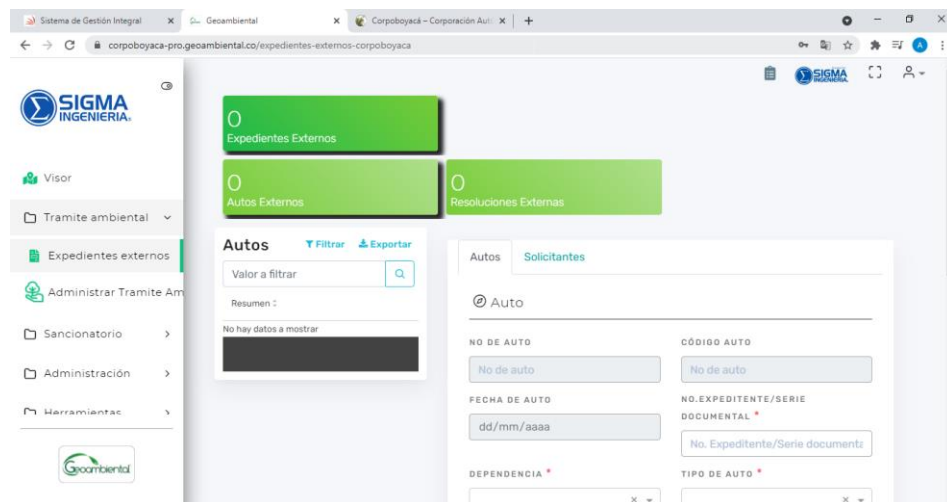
Sistema de Gestión Integral × Geoambiental × Corpoboyacá – Corporación Aut × +

corpoboyaca-pro.geoambiental.co/expedientes-externos-corpoboyaca

SIGMA INGENIERIA

SIGMA INGENIERIA

Visor

Tramite ambiental

Expedientes externos

Administrar Tramite Am

Sancionatorio

Administración

Herramientas

Geoambiental

0
Expedientes Externos

0
Autos Externos

0
Resoluciones Externas

Autos

Filtrar

Exportar

Valor a filtrar

Resumen

No hay datos a mostrar

Autos

Solicitantes

Auto

NO DE AUTO

No de auto

CÓDIGO AUTO

No de auto

FECHA DE AUTO

dd/mm/aaaa

NO.EXPEDITENTE/SERIE DOCUMENTAL *

No. Expeditente/Serie documenta

DEPENDENCIA *

TIPO DE AUTO *